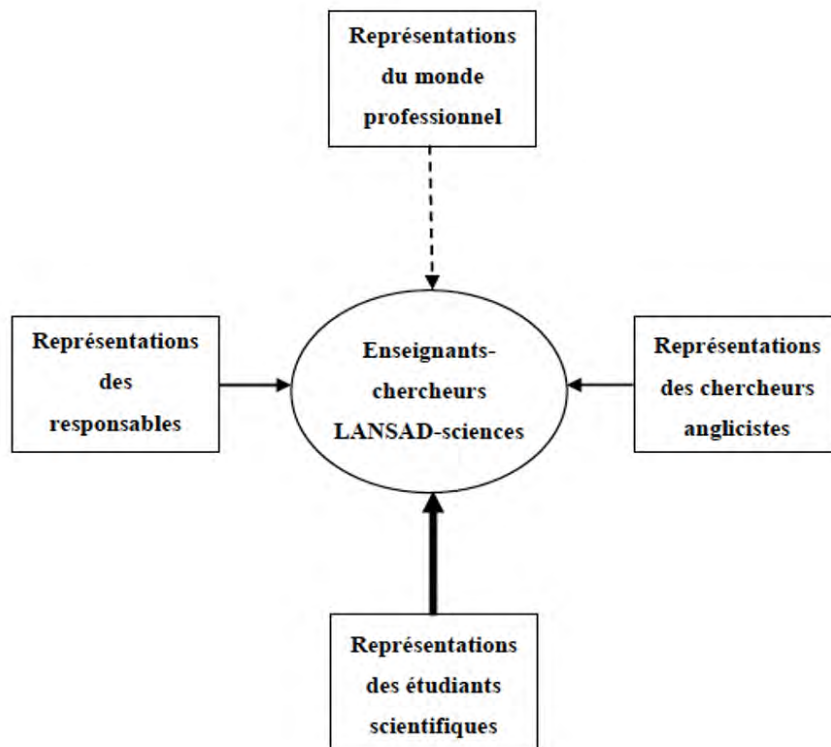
Représentations du monde professionnel

Représentations des responsables

Enseignants-chercheurs LANSAD-sciences

Représentations des chercheurs anglicistes

Représentations des étudiants scientifiques